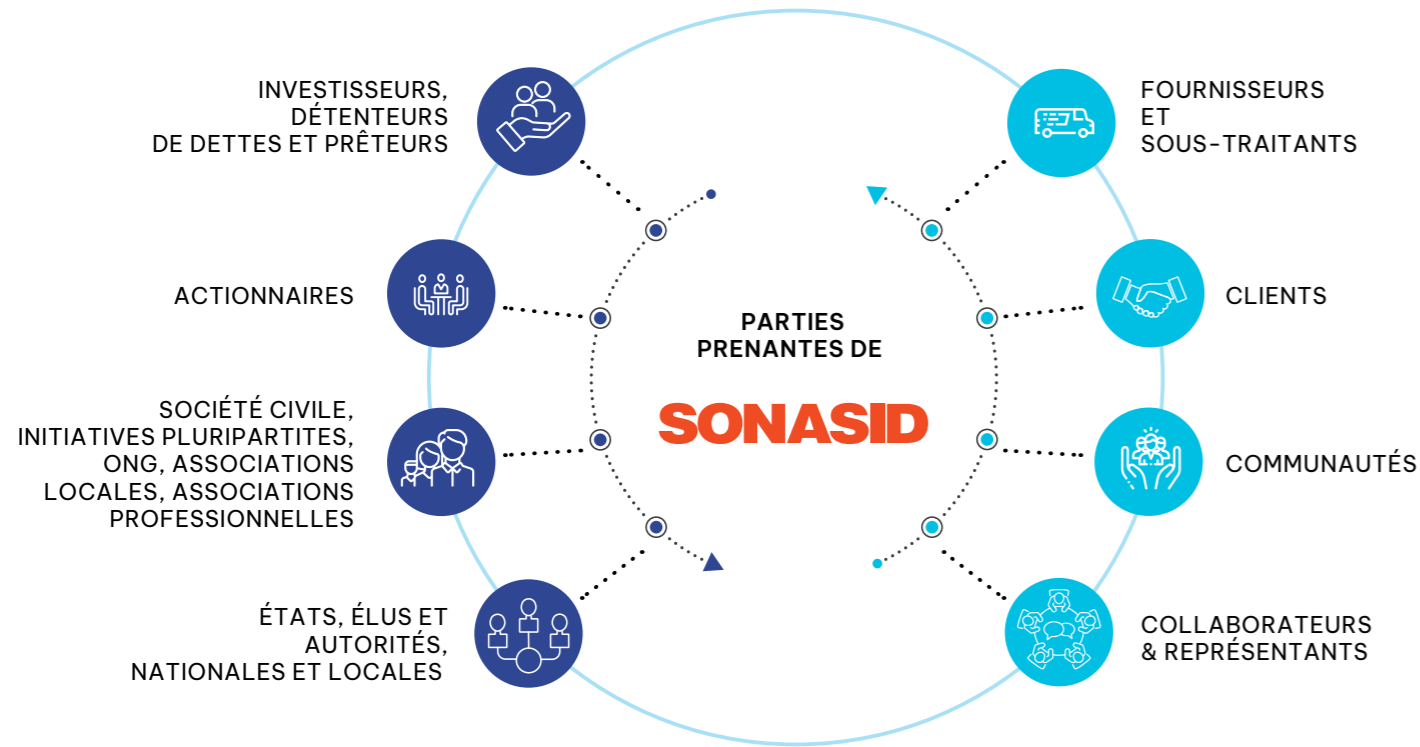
INVESTISSEURS, DÉTENTEURS DE DETTES ET PRÊTEURS

ACTIONNAIRES

SOCIÉTÉ CIVILE, INITIATIVES PLURIPARTITES, ONG, ASSOCIATIONS LOCALES, ASSOCIATIONS PROFESSIONNELLES

ÉTATS, ÉLUS ET AUTORITÉS, NATIONALES ET LOCALES

PARTIES PRENANTES DE

SONASID

FOURNISSEURS ET SOUS-TRAITANTS

CLIENTS

COMMUNAUTÉS

COLLABORATEURS & REPRÉSENTANTS